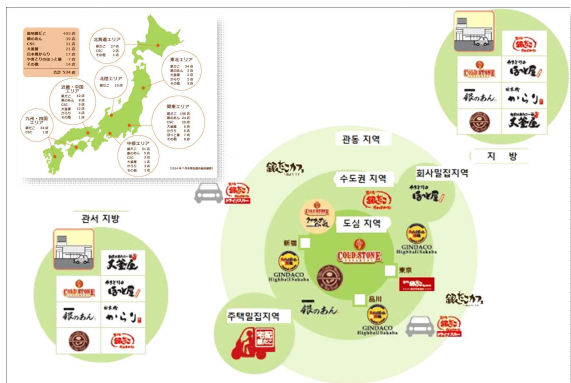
관동 지역

수도권 지역

회사밀집지역

도심 지역

지 방

관서 지방

주택밀집지역

新宿

東京

品川

GINDACO Highball Sakaba

GINDACO Highball Sakaba

COLD STONE

COLD STONE

COLD STONE

北海道エリア

東北エリア

北陸エリア

関東エリア

近畿・四国エリア

中国エリア

九州・沖縄エリア

中部エリア

合計 534 店

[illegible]